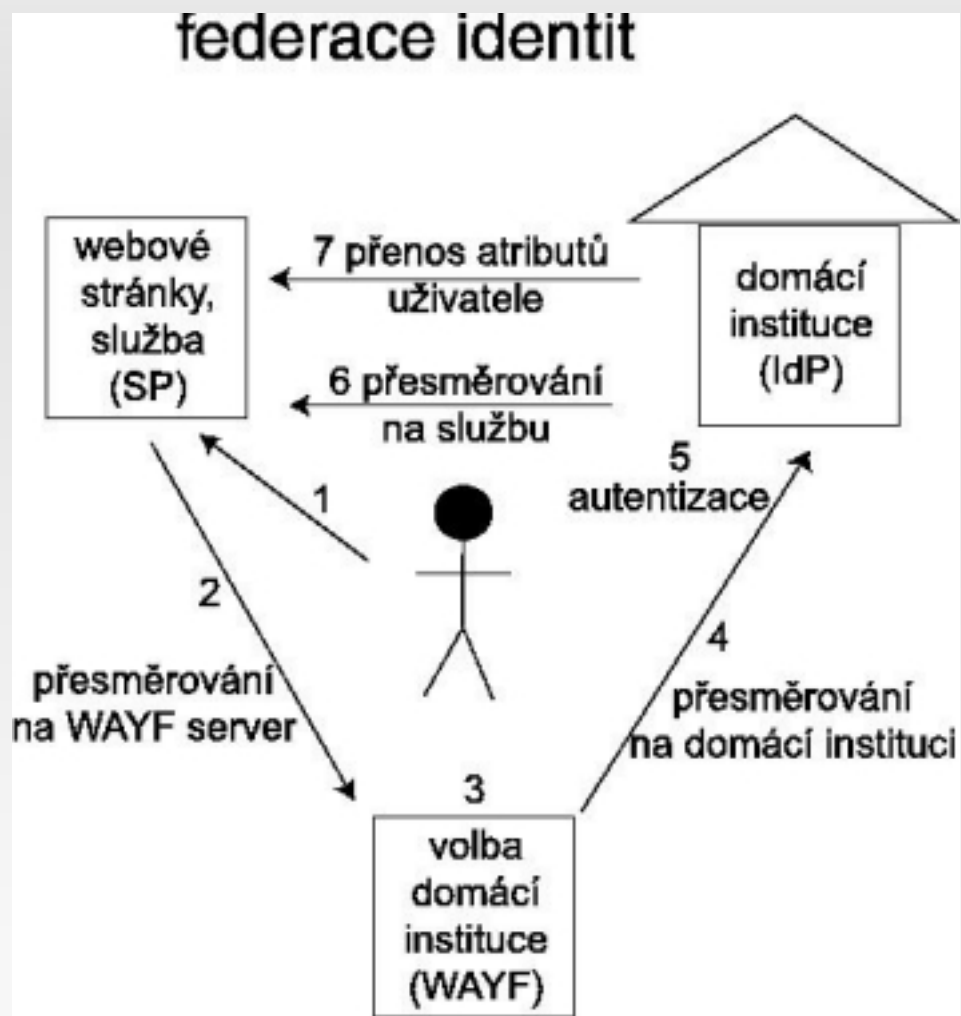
federace identit

webové stránky, služba (SP)

7 přenos atributů uživatele

domácí instituce (IdP)

6 přesměrování na službu

5 autentizace

1

2

přesměrování na WAYF server

4

přesměrování na domácí instituci

3

volba domácí instituce (WAYF)